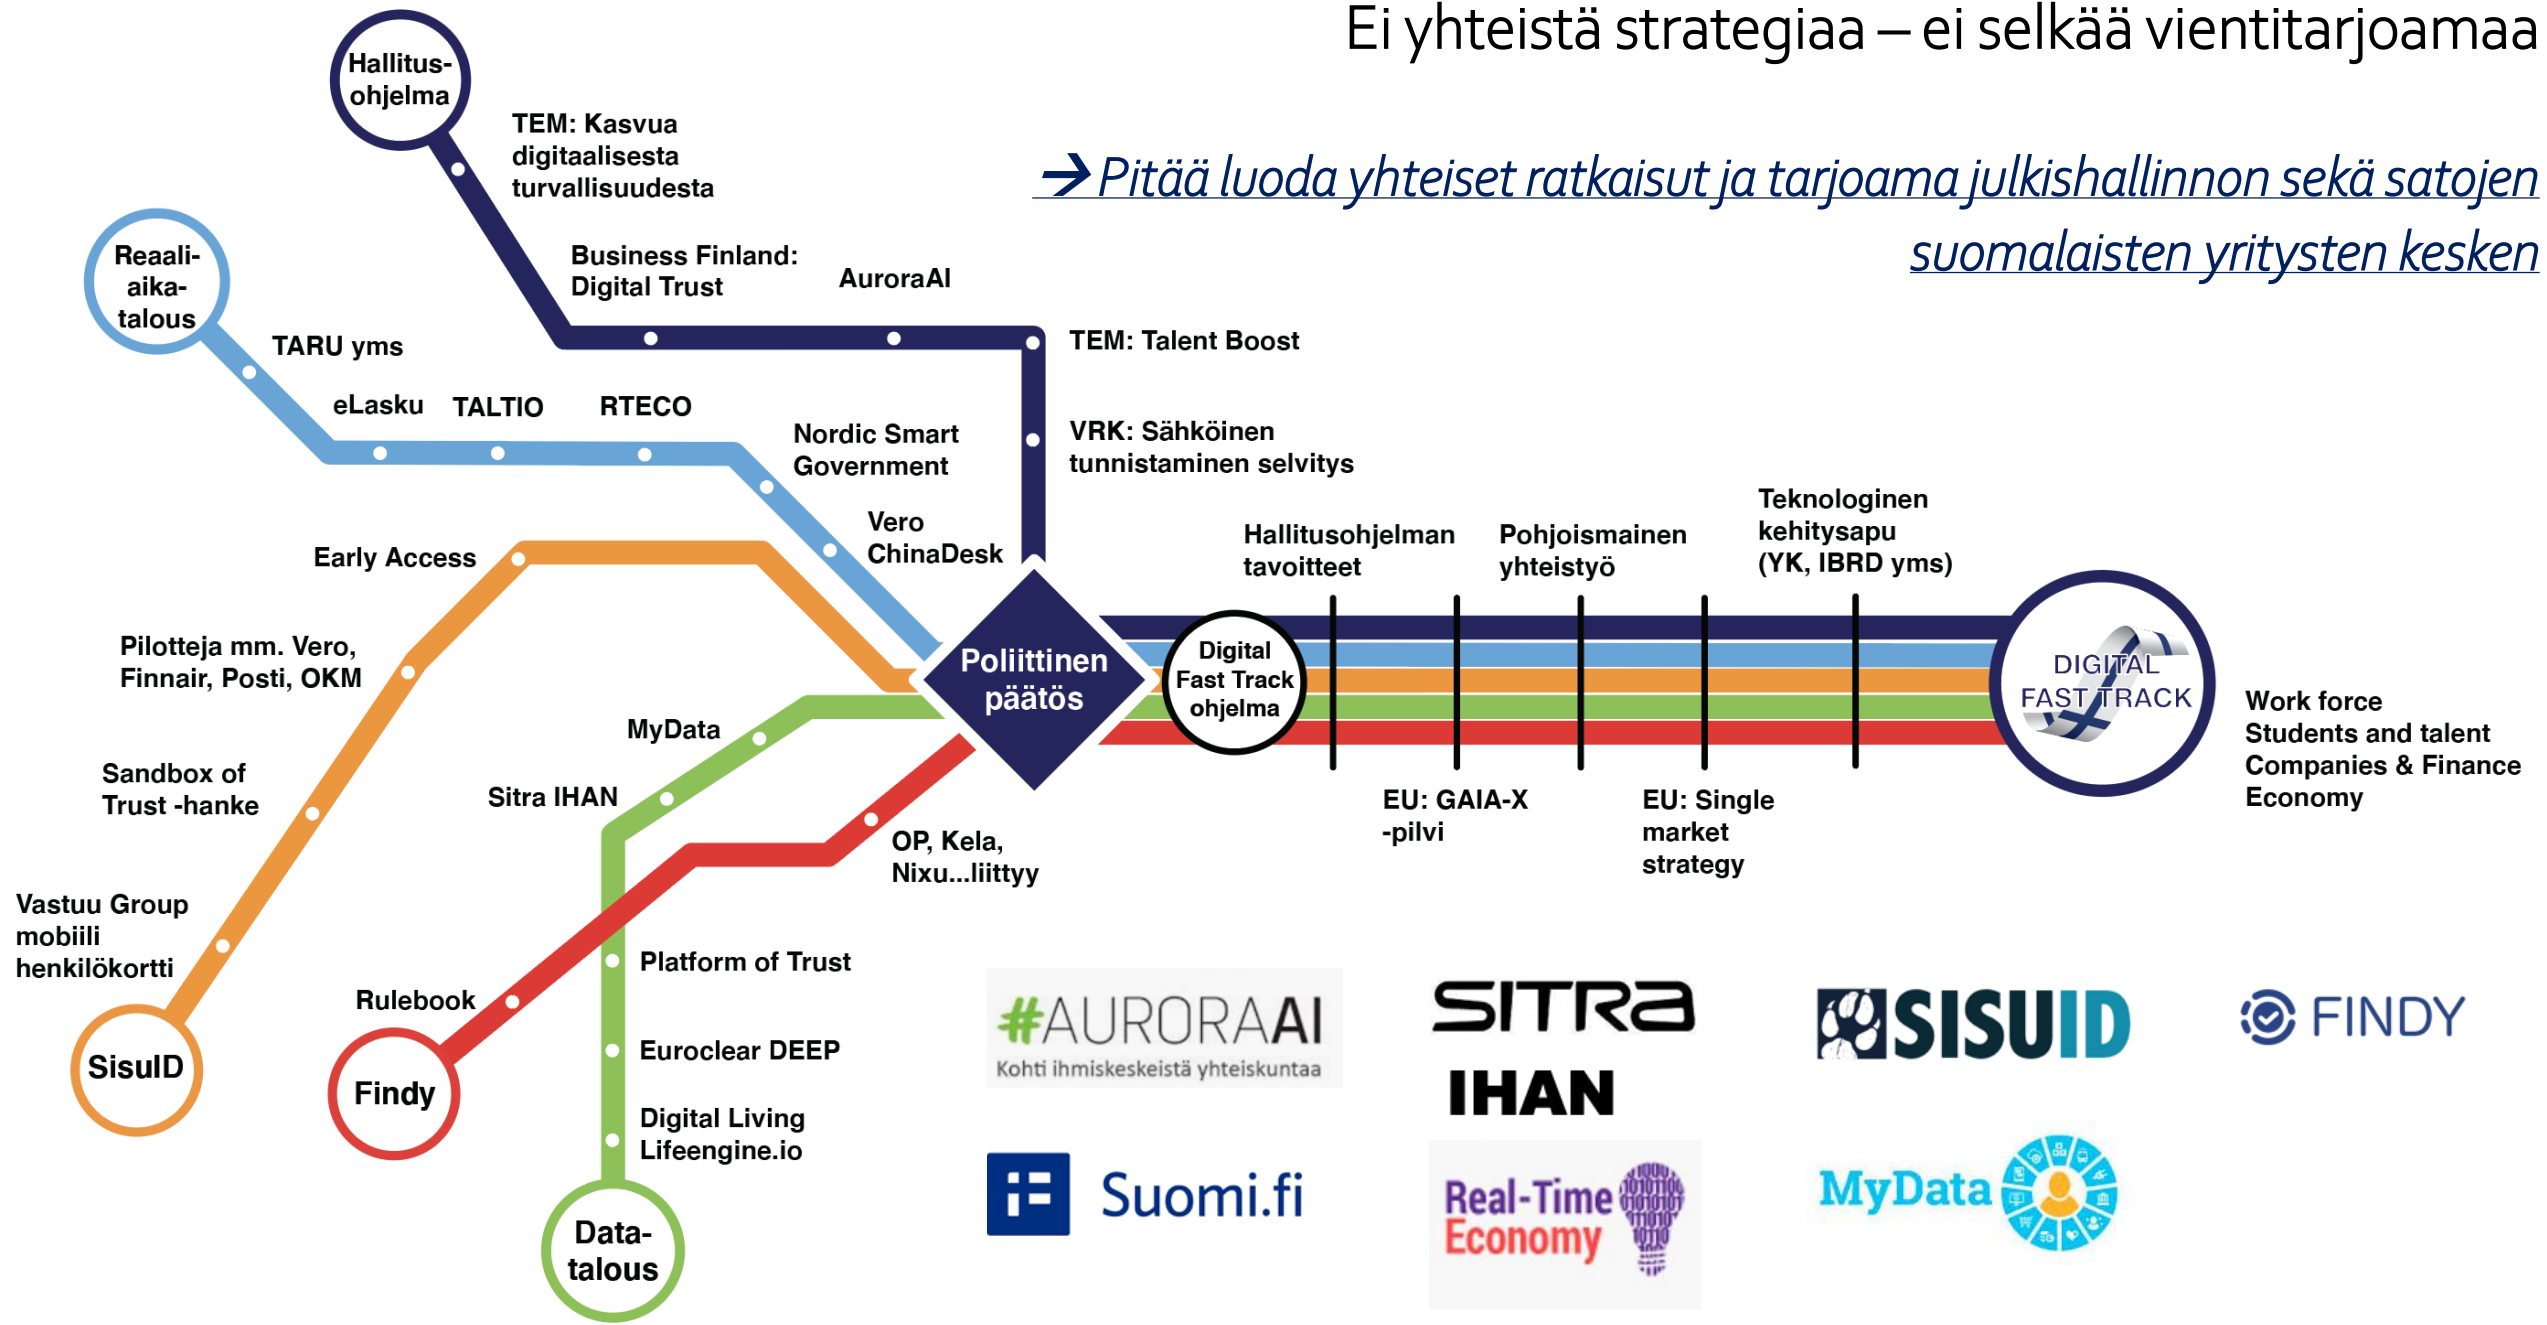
Ei yhteistä strategiaa – ei selkää vientitarjoamaa

→ Pitää luoda yhteiset ratkaisut ja tarjoama julkishallinnon sekä satojen suomalaisten yritysten kesken

Hallitus-ohjelma

TEM: Kasvua digitaalisesta turvallisuudesta

Business Finland: Digital Trust

AuroraAI

TEM: Talent Boost

VRK: Sähköinen tunnistaminen selvitys

Reaali-aika-talous

TARU yms

eLasku

TALTIO

RTECO

Nordic Smart Government

Vero ChinaDesk

Early Access

Pilotteja mm. Vero, Finnair, Posti, OKM

Sandbox of Trust -hanke

Vastuu Group mobiili henkilökortti

SisuID

MyData

Sitra IHAN

Platform of Trust

Euroclear DEEP

Digital Living Lifeengine.io

Data-talous

Rulebook

Findy

OP, Kela, Nixu...liittyy

Poliittinen päätös

Digital Fast Track ohjelma

Hallitusohjelman tavoitteet

Pohjoismainen yhteistyö

Teknologinen kehitysapu (YK, IBRD yms)

EU: GAIA-X -pilvi

EU: Single market strategy

DIGITAL FAST TRACK

Work force
Students and talent
Companies & Finance
Economy

#AURORAAI
Kohti ihmiskeskeistä yhteiskuntaa

SITRA
IHAN

SISUID

FINDY

Suomi.fi

Real-Time Economy

MyData